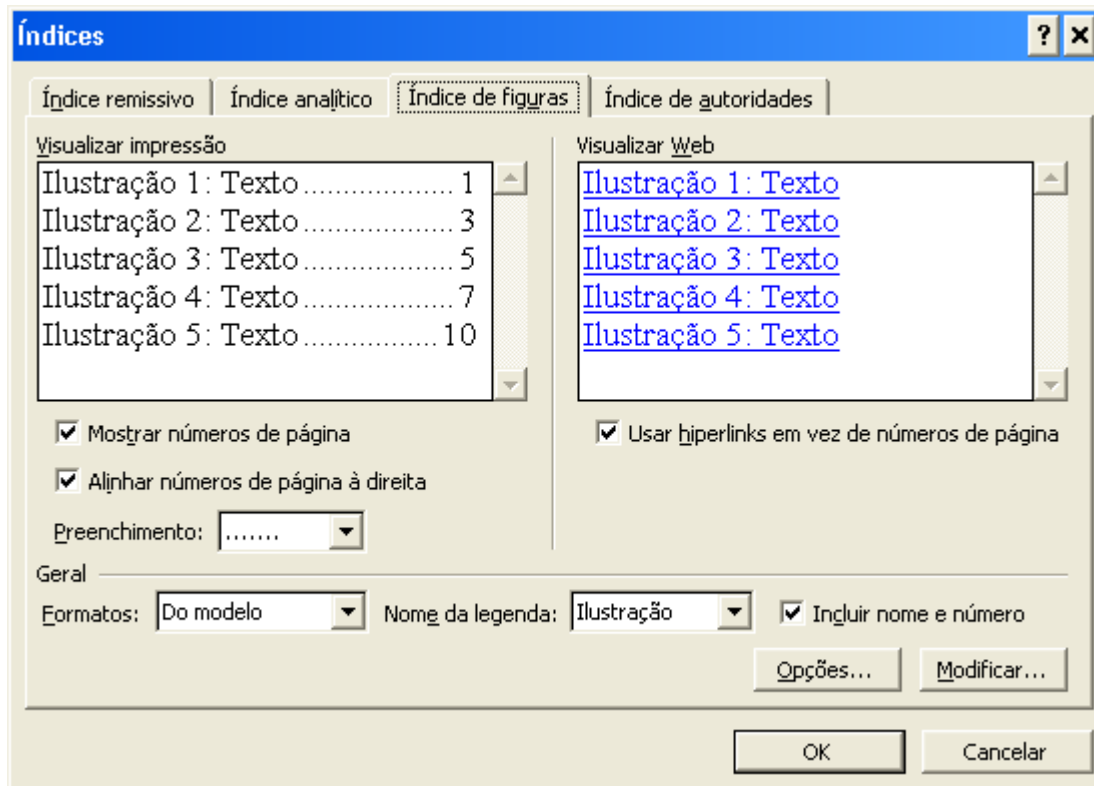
Índices

? X

Índice remissivo | Índice analítico | Índice de figuras | Índice de autoridades

Visualizar impressão

Ilustração 1: Texto .................. 1
Ilustração 2: Texto .................. 3
Ilustração 3: Texto .................. 5
Ilustração 4: Texto .................. 7
Ilustração 5: Texto ................ 10

Visualizar Web

Ilustração 1: Texto
Ilustração 2: Texto
Ilustração 3: Texto
Ilustração 4: Texto
Ilustração 5: Texto

☑ Mostrar números de página

☑ Alinhar números de página à direita

Preenchimento: .......

☑ Usar hiperlinks em vez de números de página

Geral

Formatos: Do modelo

Nome da legenda: Ilustração

☑ Incluir nome e número

Opções...

Modificar...

OK

Cancelar